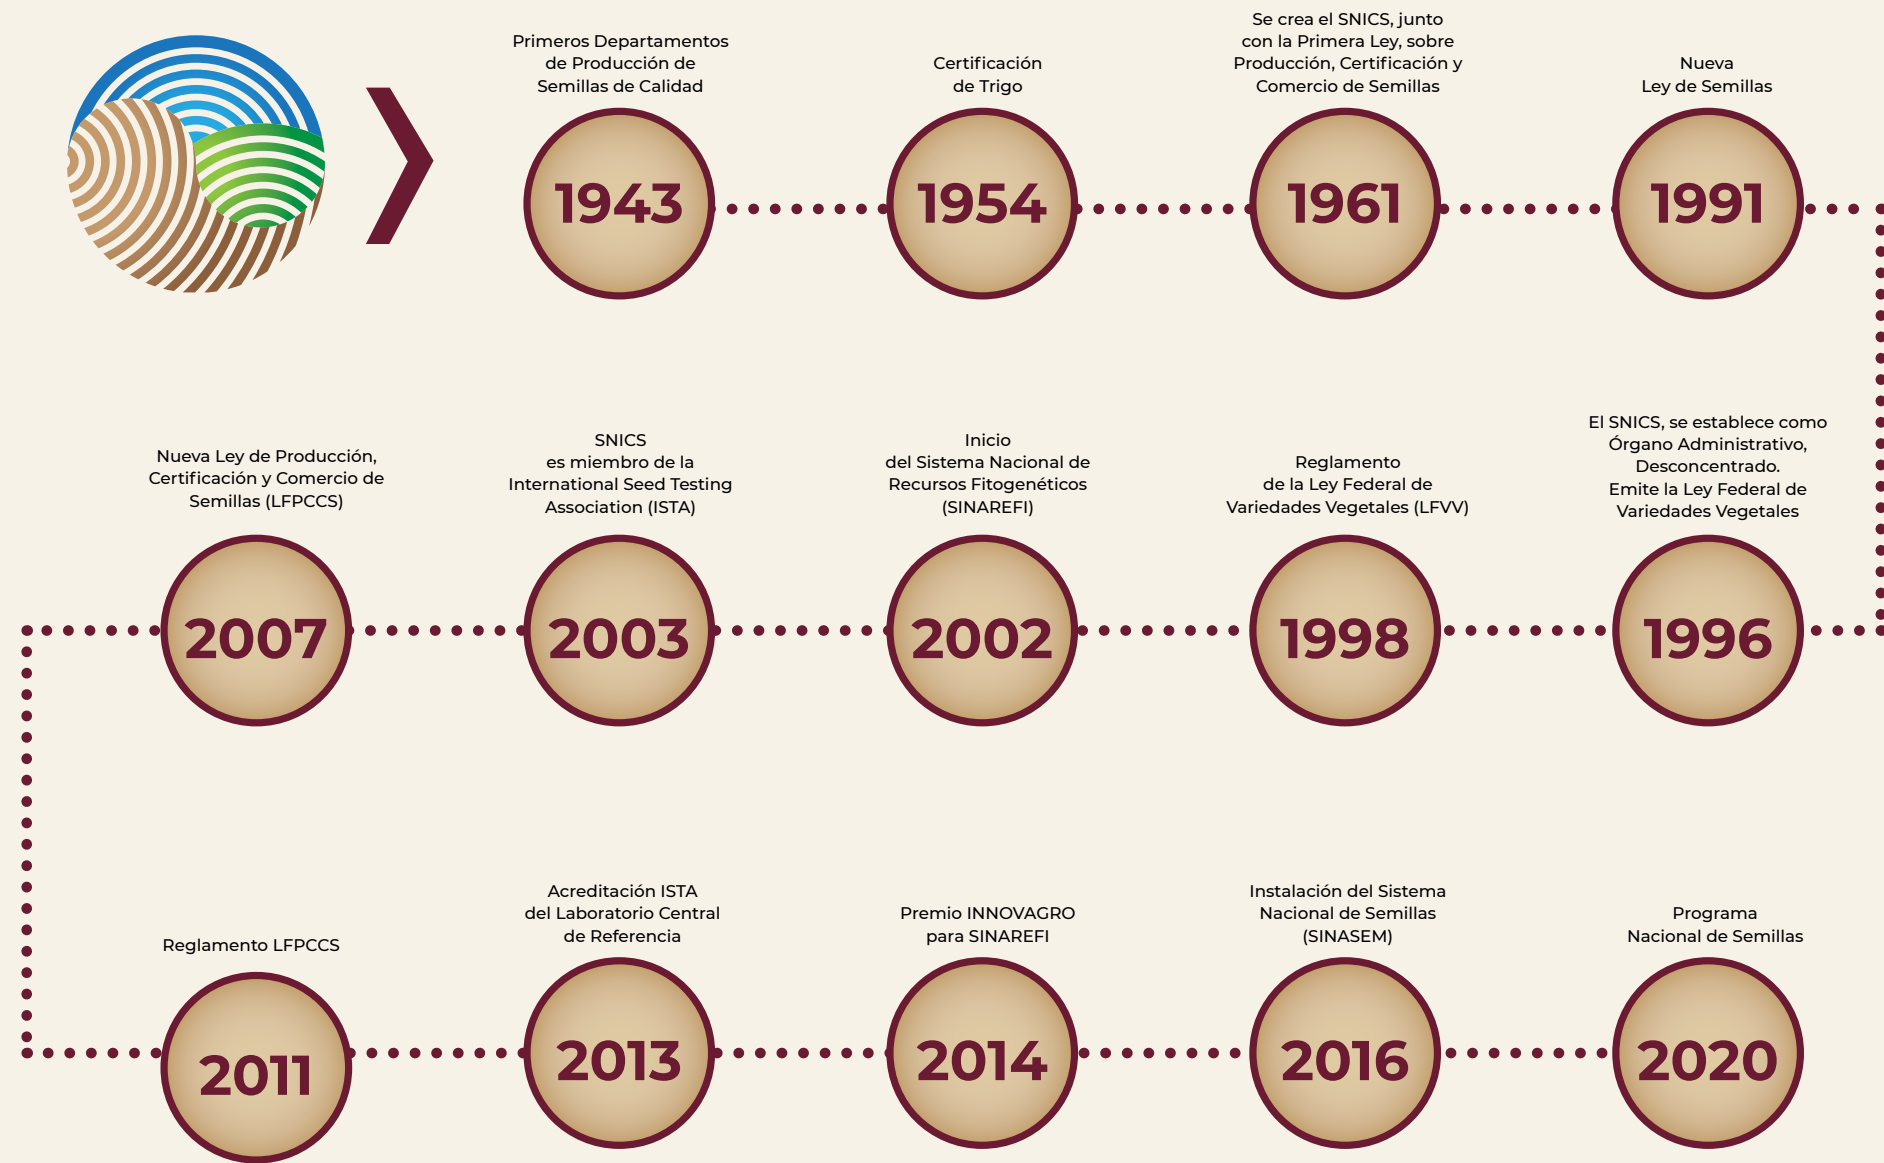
Primeros Departamentos de Producción de Semillas de Calidad

1943

Certificación de Trigo

1954

Se crea el SNICS, junto con la Primera Ley, sobre Producción, Certificación y Comercio de Semillas

1961

Nueva Ley de Semillas

1991

El SNICS, se establece como Órgano Administrativo, Desconcentrado. Emite la Ley Federal de Variedades Vegetales

1996

Reglamento de la Ley Federal de Variedades Vegetales (LFVV)

1998

Inicio del Sistema Nacional de Recursos Fitogenéticos (SINAREFI)

2002

SNICS es miembro de la International Seed Testing Association (ISTA)

2003

Nueva Ley de Producción, Certificación y Comercio de Semillas (LFPCCS)

2007

Reglamento LFPCCS

2011

Acreditación ISTA del Laboratorio Central de Referencia

2013

Premio INNOVAGRO para SINAREFI

2014

Instalación del Sistema Nacional de Semillas (SINASEM)

2016

Programa Nacional de Semillas

2020